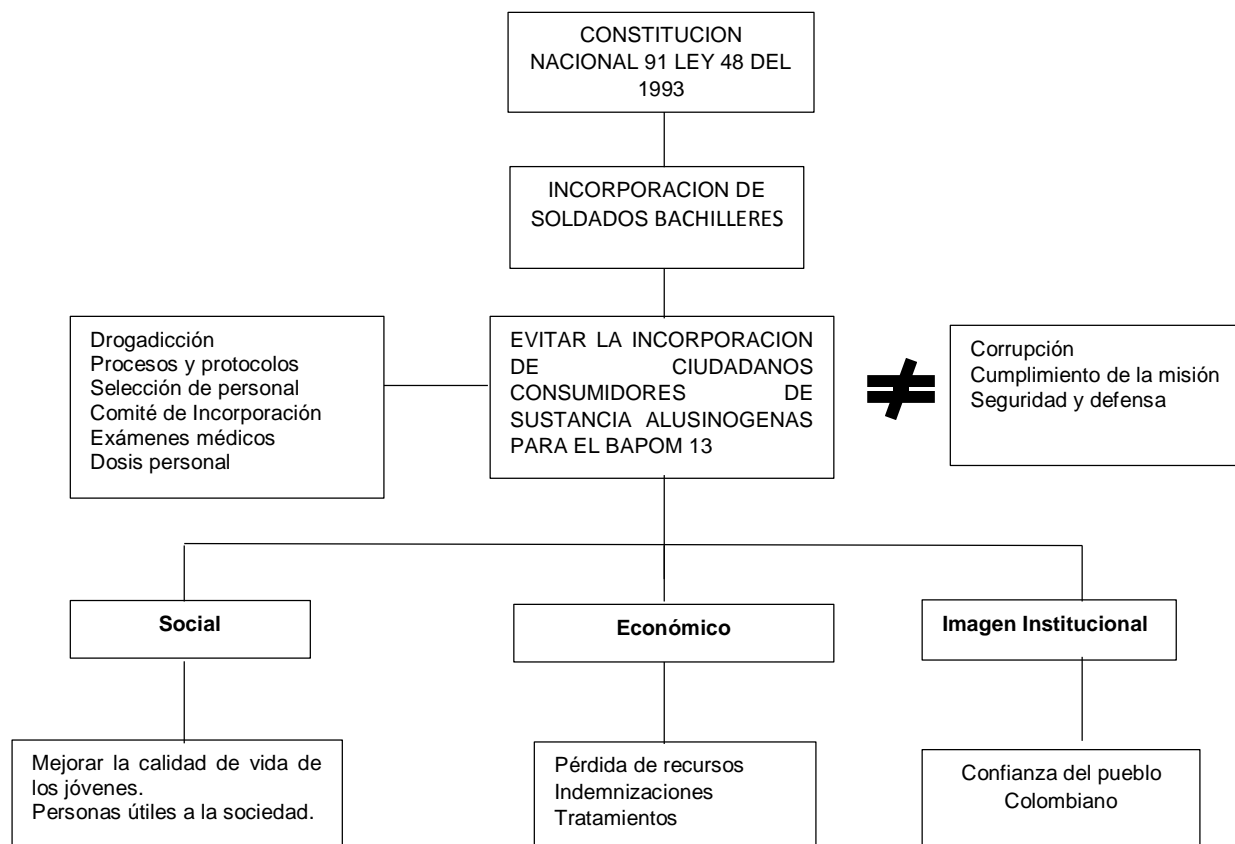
CONSTITUCION NACIONAL 91 LEY 48 DEL 1993

INCORPORACION DE SOLDADOS BACHILLERES

Drogadicción
Procesos y protocolos
Selección de personal
Comité de Incorporación
Exámenes médicos
Dosis personal

EVITAR LA INCORPORACION DE CIUDADANOS CONSUMIDORES DE SUSTANCIA ALUSINOGENAS PARA EL BAPOM 13

$\neq$

Corrupción
Cumplimiento de la misión
Seguridad y defensa

Social

Económico

Imagen Institucional

Mejorar la calidad de vida de los jóvenes.
Personas útiles a la sociedad.

Pérdida de recursos
Indemnizaciones
Tratamientos

Confianza del pueblo Colombiano